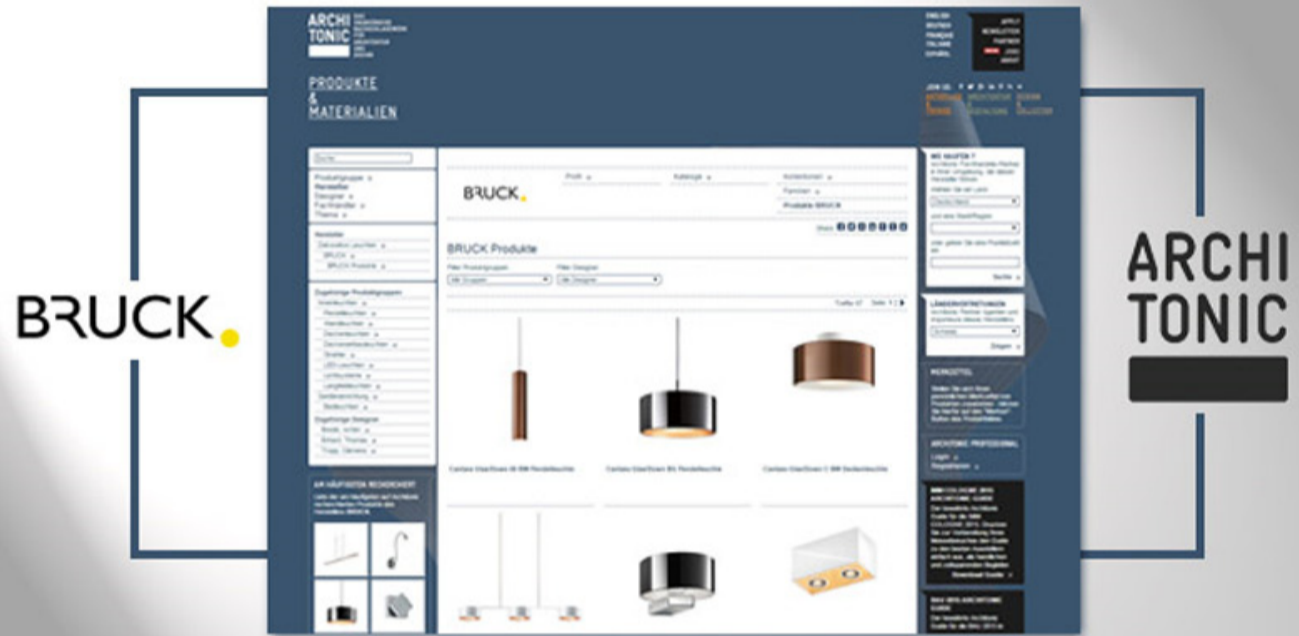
BRUCK

ARCHI
TONIC

ARCHI
TONIC

PRODUKTE
&
MATERIALIEN

ENGLISH
DEUTSCH
FRANÇAIS
ITALIANO
ESPAÑOL

APPLY
NEWSLETTER
PARTNER
JOBS
ABOUT

JOIN US

Suche

Produktgruppe
Hersteller
Designer
Fachhändler
Thema

BRUCK

Profil
Kataloge
Kontaktinfo
Fachhändler
Produkte BRUCK

Share

BRUCK Produkte

Filter Produktgruppen
Filter Designer
Alle Gruppen
Alle Designer

Cantara Glas/Down 30 RM Pendelleuchte
Cantara Glas/Down BIC Pendelleuchte
Cantara Glas/Down C RM Deckenleuchte

AM HÄUFIGSTEN RECHERCHIERT

WO KAUFEN ?

Suche

LÄNDERVERTRETUNGEN

Zeigen

MERKZETTEL

ARCHITONIC PROFESSIONAL
Login
Registrieren

Download Guide